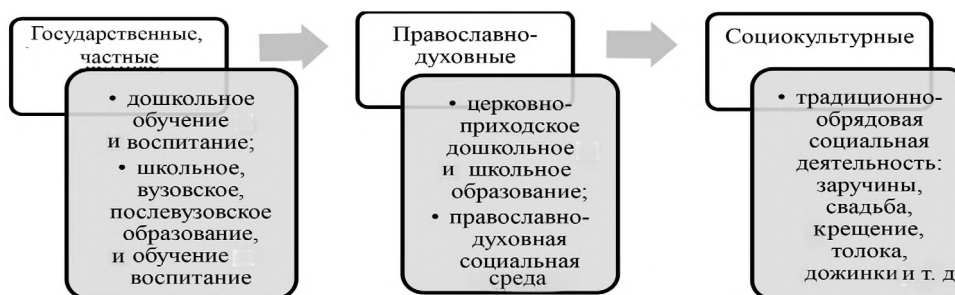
Государственные, частные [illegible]

• дошкольное обучение и воспитание;
• школьное, вузовское, послевузовское образование, и обучение воспитание

Православно-духовные

• церковно-приходское дошкольное и школьное образование;
• православно-духовная социальная среда

Социокультурные

• традиционно-обрядовая социальная деятельность: заручины, свадьба, крещение, толока, дожинки и т. д